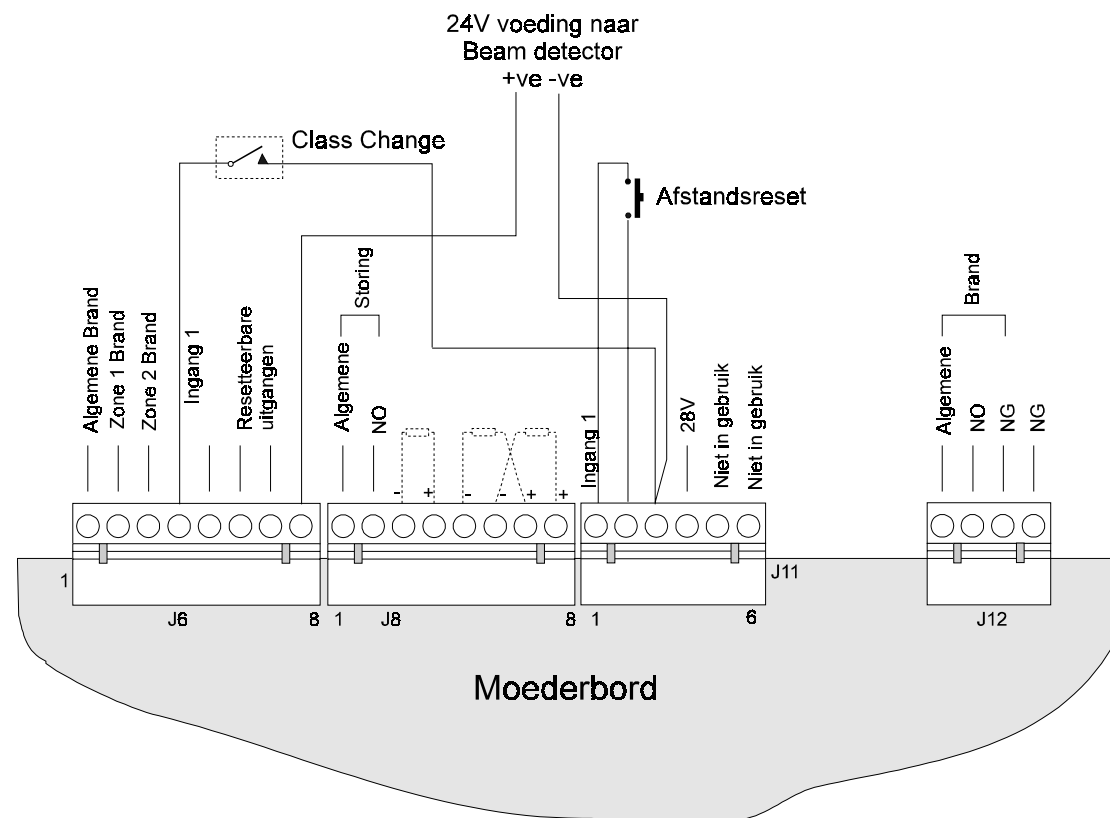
24V voeding naar
Beam detector
+ve -ve

Class Change

Afstandsreset

Algemene Brand
Zone 1 Brand
Zone 2 Brand
Ingang 1
Resetteerbare uitgangen

Storing
Algemene
NO

- + - - + +

Ingang 1
28V
Niet in gebruik
Niet in gebruik

Brand
Algemene
NO
NG
NG

1
J6
8
1
J8
8
1
J11
6
J12

Moederbord